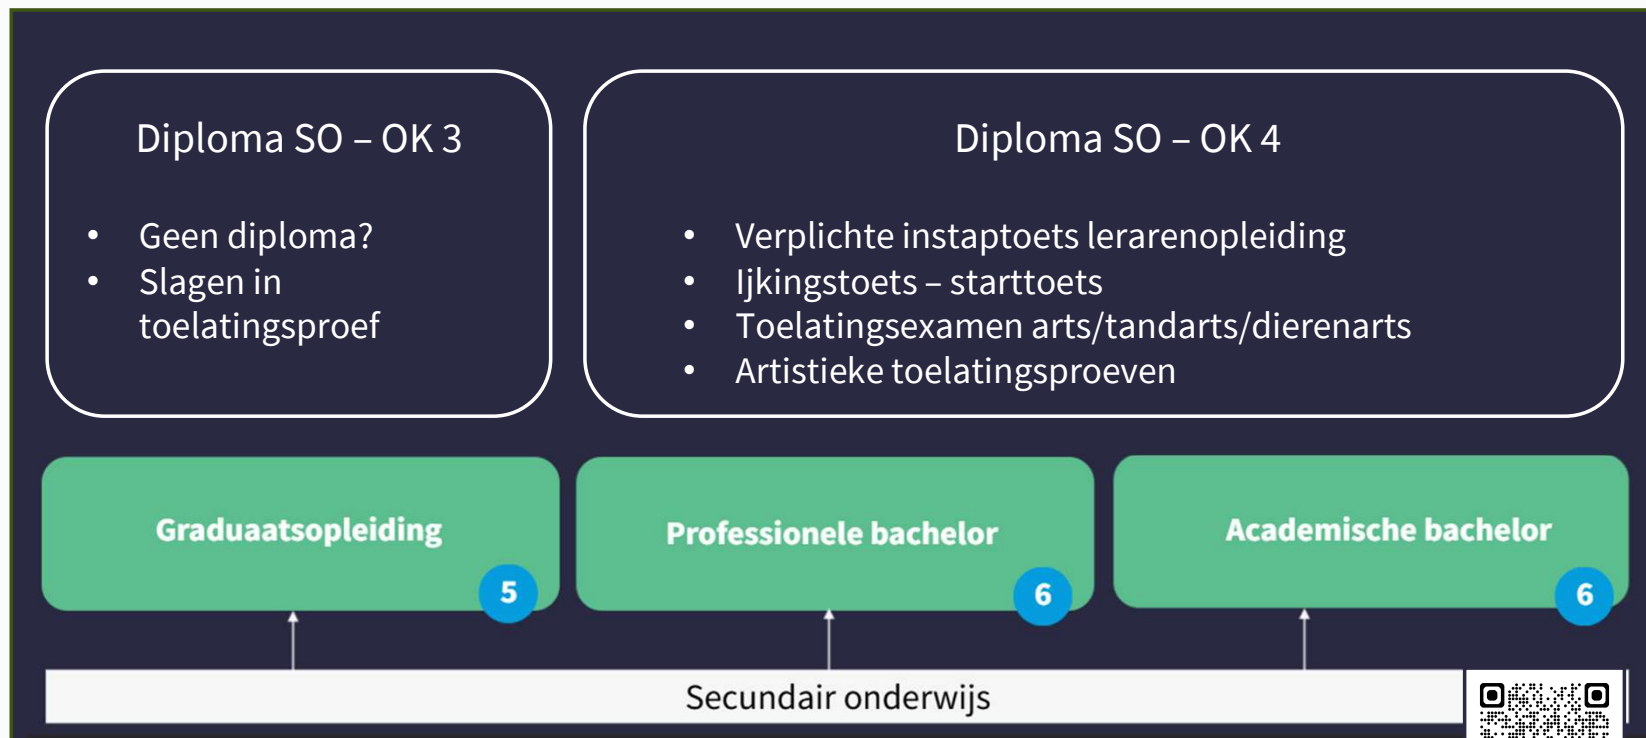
Diploma SO – OK 3

- Geen diploma?
- Slagen in toelatingsproef

Diploma SO – OK 4

- Verplichte instaptoets lerarenopleiding
- Ijkingstoets – starttoets
- Toelatingsexamen arts/tandarts/dierenarts
- Artistieke toelatingsproeven

Graduaatsopleiding

5

Professionele bachelor

6

Academische bachelor

6

Secundair onderwijs